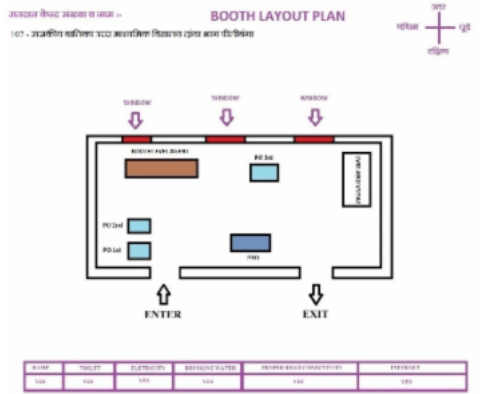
मतदान केन्द्र संख्या व नाम :-

BOOTH LAYOUT PLAN

उत्तर
पश्चिम पूर्व
दक्षिण

107 - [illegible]

WINDOW

WINDOW

WINDOW

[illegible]

PO 3rd

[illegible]

PO 2nd

PO 1st

PRO

ENTER

EXIT

| RAMP | TOILET | ELETRICITY | DRINKING WATER | PROPER ROAD CONNECTIVITY | INTERNET |
|---|---|---|---|---|---|
| YES | YES | YES | YES | YES | YES |